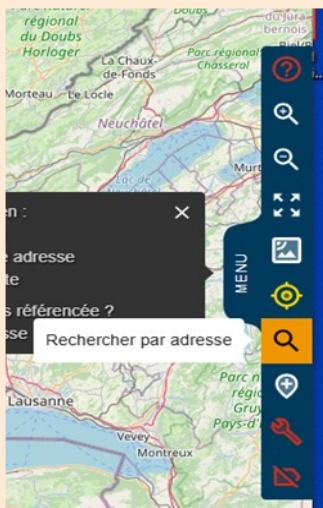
régional du Doubs Horloger

Doubs

du Jura bernois

La Chaux-de-Fonds

Parc régional Chasserel

Morteau

Le Locle

Neuchâtel

Lac de Neuchâtel

Murt

en :

e adresse

te

s référencée ?

sse

MENU

Rechercher par adresse

Lausanne

Vevey

Montreux

Parc n régiona Gruy Pays-d'